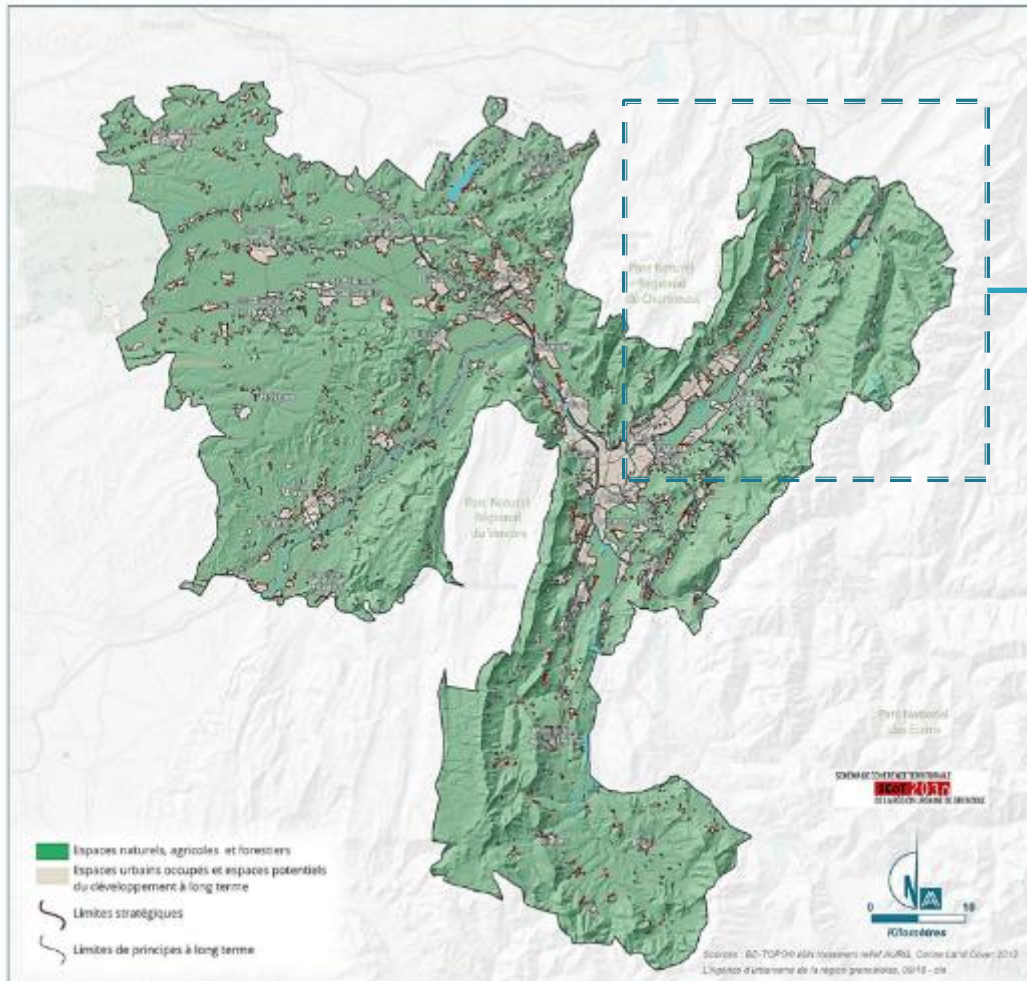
Parc Naturel Régional de Chartreuse

Parc Naturel Régional du Vercors

Parc National des Ecrins

SCHÉMA DE COHÉRENCE TERRITORIALE
SCoT 2030
DE LA RÉGION URBAINE DE GRENOBLE

Espaces naturels, agricoles et forestiers

Espaces urbains occupés et espaces potentiels du développement à long terme

Limites stratégiques

Limites de principes à long terme

0 10
Kilomètres

Sources : BD-TOPO® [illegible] relief AURG, Corine Land Cover 2012
L'Agence d'urbanisme de la région grenobloise, 09/15 - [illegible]